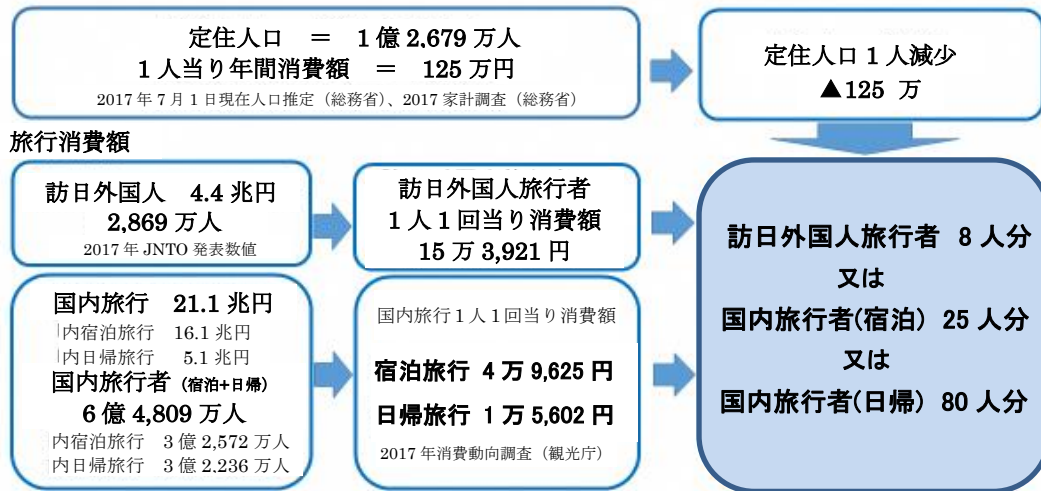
定住人口　＝　1 億 2,679 万人
1 人当り年間消費額　＝　125 万円
2017 年 7 月 1 日現在人口推定（総務省）、2017 家計調査（総務省）

定住人口 1 人減少
▲125 万

旅行消費額

訪日外国人　4.4 兆円
2,869 万人
2017 年 JNTO 発表数値

訪日外国人旅行者
1 人 1 回当り消費額
15 万 3,921 円

訪日外国人旅行者　8 人分
又は
国内旅行者(宿泊)　25 人分
又は
国内旅行者(日帰)　80 人分

国内旅行　21.1 兆円
内宿泊旅行　16.1 兆円
内日帰旅行　5.1 兆円
国内旅行者（宿泊+日帰）
6 億 4,809 万人
内宿泊旅行　3 億 2,572 万人
内日帰旅行　3 億 2,236 万人

国内旅行 1 人 1 回当り消費額
宿泊旅行　4 万 9,625 円
日帰旅行　1 万 5,602 円
2017 年消費動向調査（観光庁）